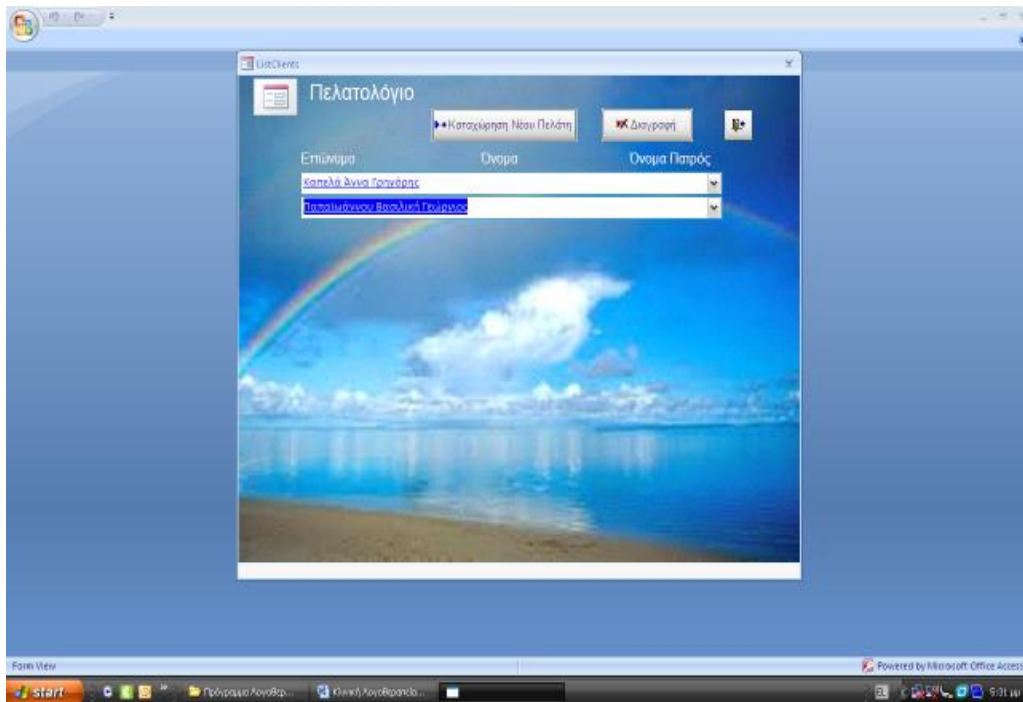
ListClients

Πελατολόγιο

Καταχώρηση Νέου Πελάτη

Διαγραφή

Επώνυμο

Όνομα

Όνομα Πατρός

Καπελά Άννα Γρηγόρης

Παπαϊωάννου Βασιλική Γεώργιος

Form View

Powered by Microsoft Office Access

start

Πρόγραμμα Λογοθερ...

Κλινική Λογοθεραπεία...

5:01 μμ